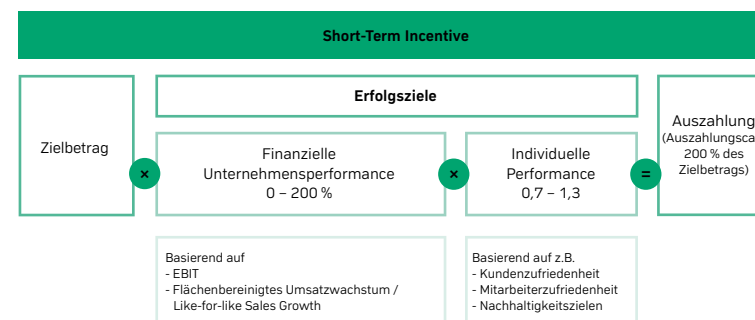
Short-Term Incentive

Erfolgsziele

Zielbetrag

×

Finanzielle Unternehmensperformance
0 – 200 %

×

Individuelle Performance
0,7 – 1,3

=

Auszahlung
(Auszahlungsca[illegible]
200 % des Zielbetrags)

Basierend auf
- EBIT
- Flächenbereinigtes Umsatzwachstum / Like-for-like Sales Growth

Basierend auf z.B.
- Kundenzufriedenheit
- Mitarbeiterzufriedenheit
- Nachhaltigkeitszielen